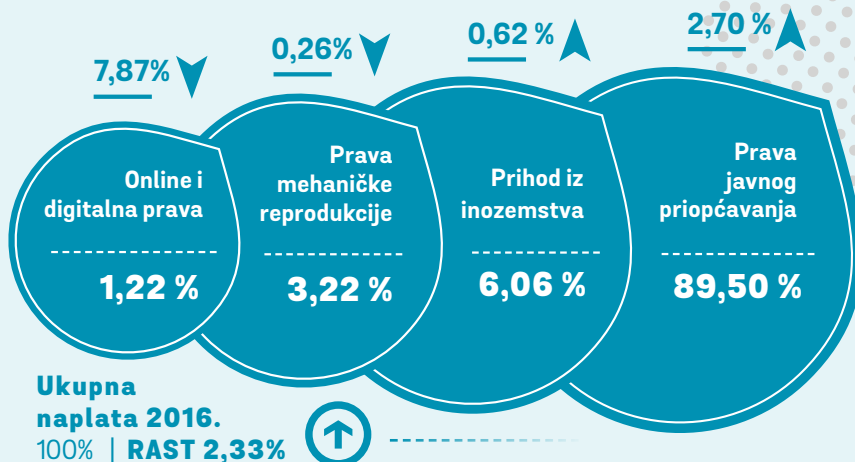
7,87%

0,26%

0,62 %

2,70 %

Online i digitalna prava

1,22 %

Prava mehaničke reprodukcije

3,22 %

Prihod iz inozemstva

6,06 %

Prava javnog priopćavanja

89,50 %

Ukupna naplata 2016.
100% | RAST 2,33%